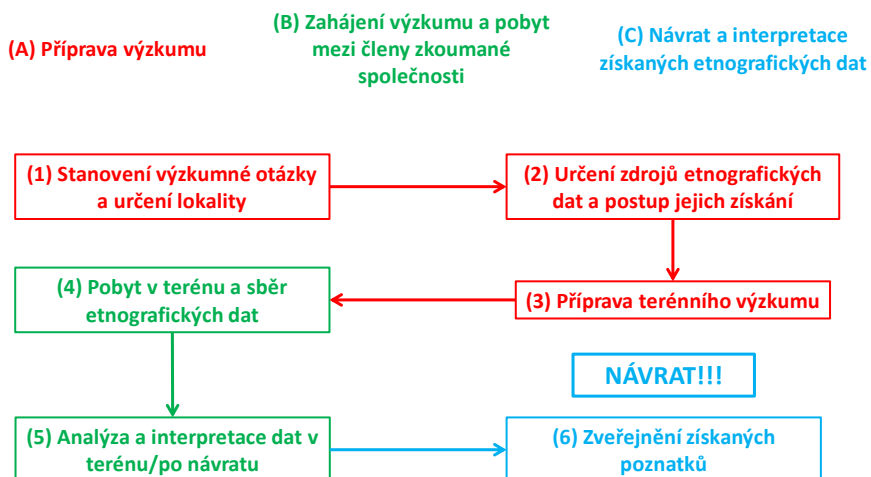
(A) Příprava výzkumu

(B) Zahájení výzkumu a pobyt mezi členy zkoumané společnosti

(C) Návrat a interpretace získaných etnografických dat

(1) Stanovení výzkumné otázky a určení lokality

(2) Určení zdrojů etnografických dat a postup jejich získání

(3) Příprava terénního výzkumu

(4) Pobyt v terénu a sběr etnografických dat

NÁVRAT!!!

(5) Analýza a interpretace dat v terénu/po návratu

(6) Zveřejnění získaných poznatků